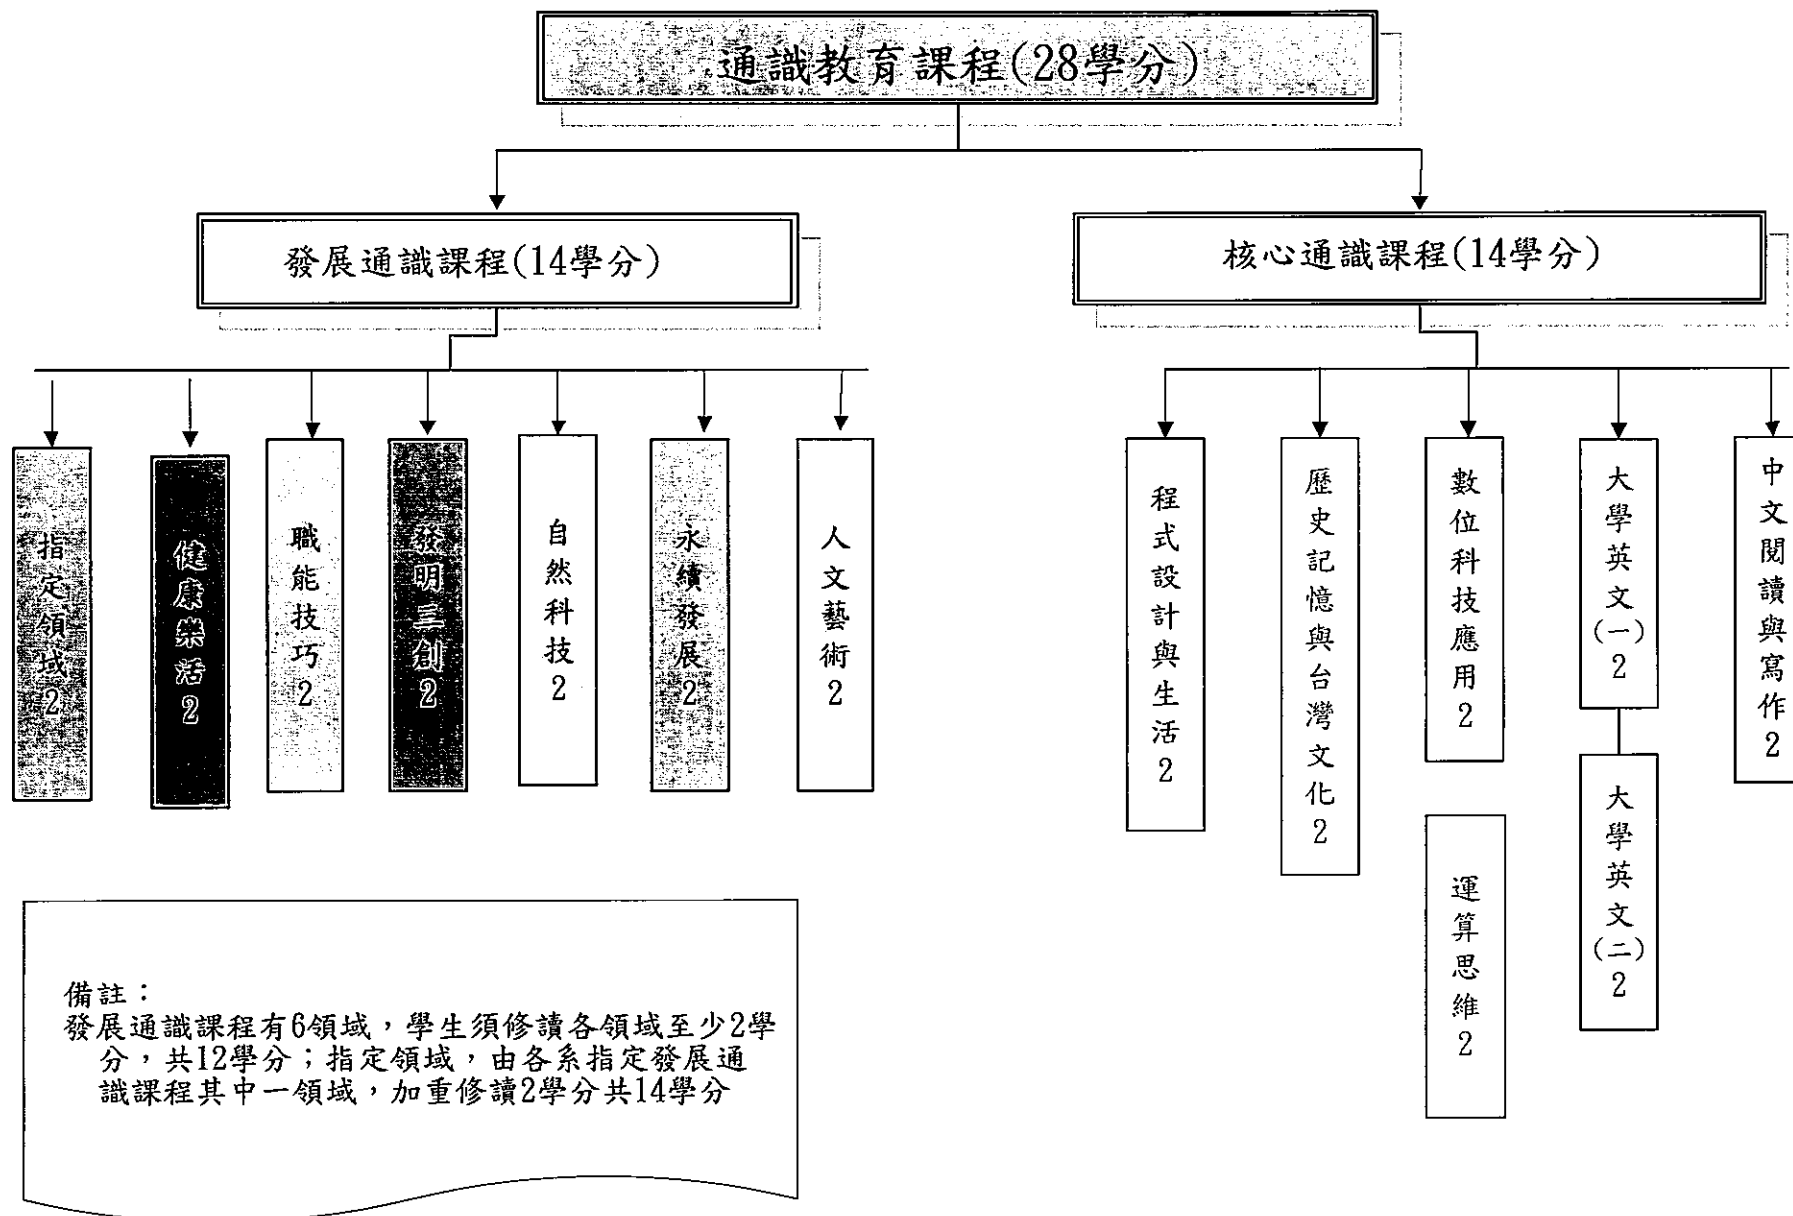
通識教育課程(28學分)

發展通識課程(14學分)

核心通識課程(14學分)

指定領域2

健康樂活2

職能技巧2

發明三創2

自然科技2

永續發展2

人文藝術2

程式設計與生活2

歷史記憶與台灣文化2

數位科技應用2

運算思維2

大學英文(一)2

大學英文(二)2

中文閱讀與寫作2

備註：
發展通識課程有6領域，學生須修讀各領域至少2學分，共12學分；指定領域，由各系指定發展通識課程其中一領域，加重修讀2學分共14學分